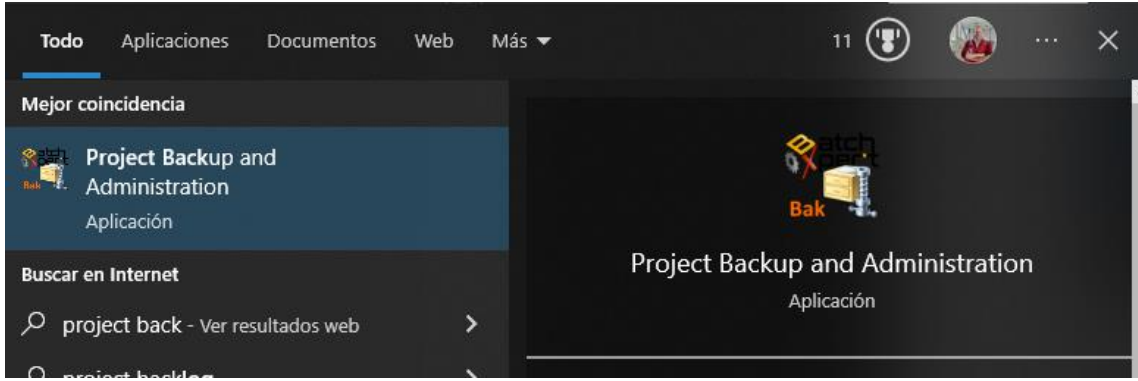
Todo Aplicaciones Documentos Web Más

11

Mejor coincidencia

Project Backup and Administration
Aplicación

Buscar en Internet

project back - Ver resultados web

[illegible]

Bak

Project Backup and Administration
Aplicación